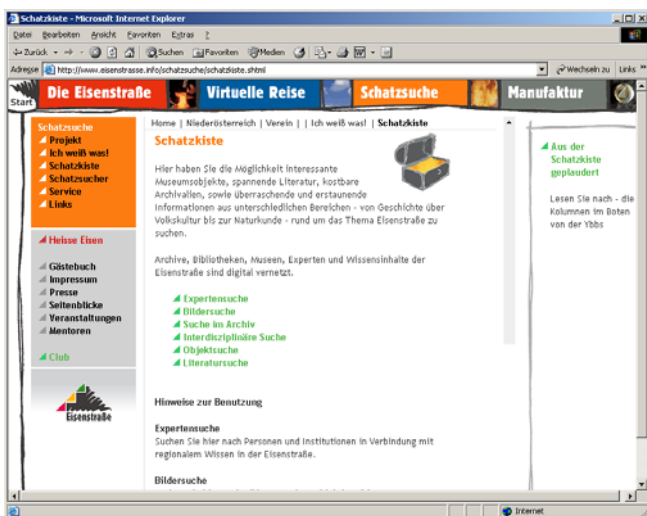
Schatzkiste - Microsoft Internet Explorer

Datei Bearbeiten Ansicht Favoriten Extras ?

Zurück Suchen Favoriten Medien

Adresse http://www.eisenstrasse.info/schatzsuche/schatzkiste.shtml

Wechseln zu Links

Start

Die Eisenstraße Virtuelle Reise Schatzsuche Manufaktur

Schatzsuche
Projekt
Ich weiß was!
Schatzkiste
Schatzsucher
Service
Links

Heisse Eisen

Gästebuch
Impressum
Presse
Seitenblicke
Veranstaltungen
Mentoren

Club

Eisenstraße

Home | Niederösterreich | Verein | | Ich weiß was! | Schatzkiste

Schatzkiste

Hier haben Sie die Möglichkeit interessante Museumsobjekte, spannende Literatur, kostbare Archivalien, sowie überraschende und erstaunende Informationen aus unterschiedlichen Bereichen - von Geschichte über Volkskultur bis zur Naturkunde - rund um das Thema Eisenstraße zu suchen.

Archive, Bibliotheken, Museen, Experten und Wissensinhalte der Eisenstraße sind digital vernetzt.

Expertensuche
Bildersuche
Suche im Archiv
Interdisziplinäre Suche
Objektsuche
Literatursuche

Hinweise zur Benutzung

Expertensuche
Suchen Sie hier nach Personen und Institutionen in Verbindung mit regionalem Wissen in der Eisenstraße.

Bildersuche

Aus der Schatzkiste geplaudert

Lesen Sie nach - die Kolumnen im Boten von der Ybbs

Internet